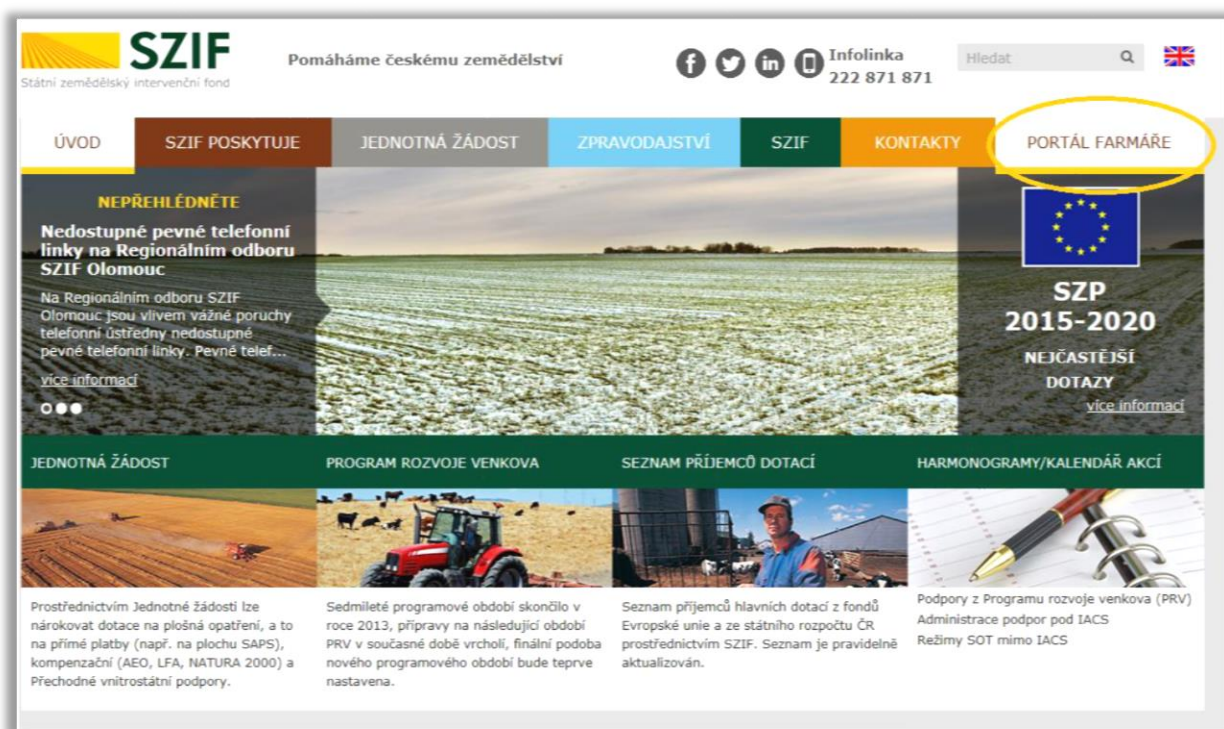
SZIF
Státní zemědělský intervenční fond

Pomáháme českému zemědělství

Infolinka
222 871 871

Hledat

ÚVOD | SZIF POSKYTUJE | JEDNOTNÁ ŽÁDOST | ZPRAVODAJSTVÍ | SZIF | KONTAKTY | PORTÁL FARMÁŘE

NEPŘEHLÉDNĚTE

Nedostupné pevné telefonní linky na Regionálním odboru SZIF Olomouc

Na Regionálním odboru SZIF Olomouc jsou vlivem vážné poruchy telefonní ústředny nedostupné pevné telefonní linky. Pevné telef...

více informací

SZP
2015-2020
NEJČASTĚJŠÍ DOTAZY
více informací

JEDNOTNÁ ŽÁDOST

Prostřednictvím Jednotné žádosti lze nárokovat dotace na plošná opatření, a to na přímé platby (např. na plochu SAPS), kompenzační (AEO, LFA, NATURA 2000) a Přechodné vnitrostátní podpory.

PROGRAM ROZVOJE VENKOVA

Sedmileté programové období skončilo v roce 2013, přípravy na následující období PRV v současné době vrcholí, finální podoba nového programového období bude teprve nastavena.

SEZNAM PŘÍJEMCŮ DOTACÍ

Seznam příjemců hlavních dotací z fondů Evropské unie a ze státního rozpočtu ČR prostřednictvím SZIF. Seznam je pravidelně aktualizován.

HARMONOGRAMY/KALENDÁŘ AKCÍ

Podpory z Programu rozvoje venkova (PRV)
Administrace podpor pod IACS
Režimy SOT mimo IACS